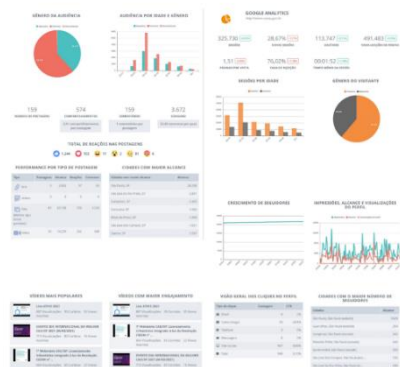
GÊNERO DA AUDIÊNCIA

AUDIÊNCIA POR IDADE E GÊNERO

GOOGLE ANALYTICS

325.730

28.679

113.747

491.483

1,51

76,02%

00:01:52

159

574

159

8.672

TOTAL DE REAÇÕES NAS POSTAGENS

PERFORMANCE POR TIPO DE POSTAGEM

CIDADES COM MAIOR ALCANCE

SESSÕES POR IDADE

GÊNERO DO VISITANTE

CRESCIMENTO DE SEGUIDORES

IMPRESSÕES, ALCANCE E VISUALIZAÇÕES DO PERFIL

VÍDEOS MAIS POPULARES

VÍDEOS COM MAIOR ENGAJAMENTO

VISÃO GERAL DOS CLIQUES NO PERFIL

CIDADES COM O MAIOR NÚMERO DE SEGUIDORES